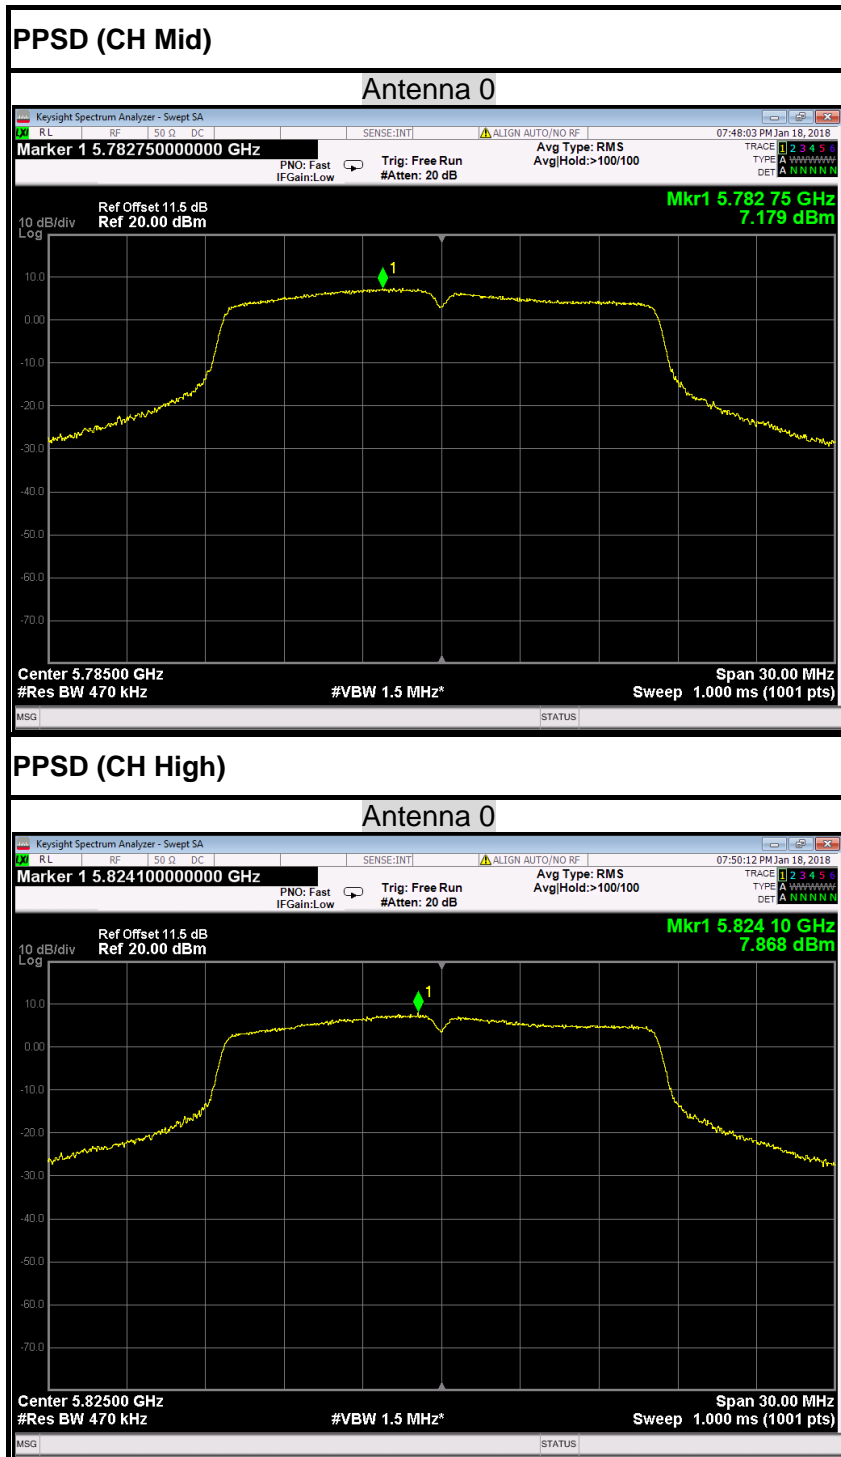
PPSD (CH Mid)

Antenna 0

Keysight Spectrum Analyzer - Swept SA

RL RF 50 Ω DC SENSE:INT ALIGN AUTO/NO RF 07:48:03 PM Jan 18, 2018

Marker 1 5.782750000000 GHz

PNO: Fast IFGain:Low Trig: Free Run #Atten: 20 dB Avg Type: RMS Avg|Hold:>100/100

TRACE 1 2 3 4 5 6 TYPE A WWWWW DET A N N N N N

10 dB/div Log Ref Offset 11.5 dB Ref 20.00 dBm

Mkr1 5.782 75 GHz 7.179 dBm

10.0
0.00
-10.0
-20.0
-30.0
-40.0
-50.0
-60.0
-70.0

1

Center 5.78500 GHz
#Res BW 470 kHz
#VBW 1.5 MHz*
Span 30.00 MHz
Sweep 1.000 ms (1001 pts)

MSG STATUS

PPSD (CH High)

Antenna 0

Keysight Spectrum Analyzer - Swept SA

RL RF 50 Ω DC SENSE:INT ALIGN AUTO/NO RF 07:50:12 PM Jan 18, 2018

Marker 1 5.824100000000 GHz

PNO: Fast IFGain:Low Trig: Free Run #Atten: 20 dB Avg Type: RMS Avg|Hold:>100/100

TRACE 1 2 3 4 5 6 TYPE A WWWWW DET A N N N N N

10 dB/div Log Ref Offset 11.5 dB Ref 20.00 dBm

Mkr1 5.824 10 GHz 7.868 dBm

10.0
0.00
-10.0
-20.0
-30.0
-40.0
-50.0
-60.0
-70.0

1

Center 5.82500 GHz
#Res BW 470 kHz
#VBW 1.5 MHz*
Span 30.00 MHz
Sweep 1.000 ms (1001 pts)

MSG STATUS